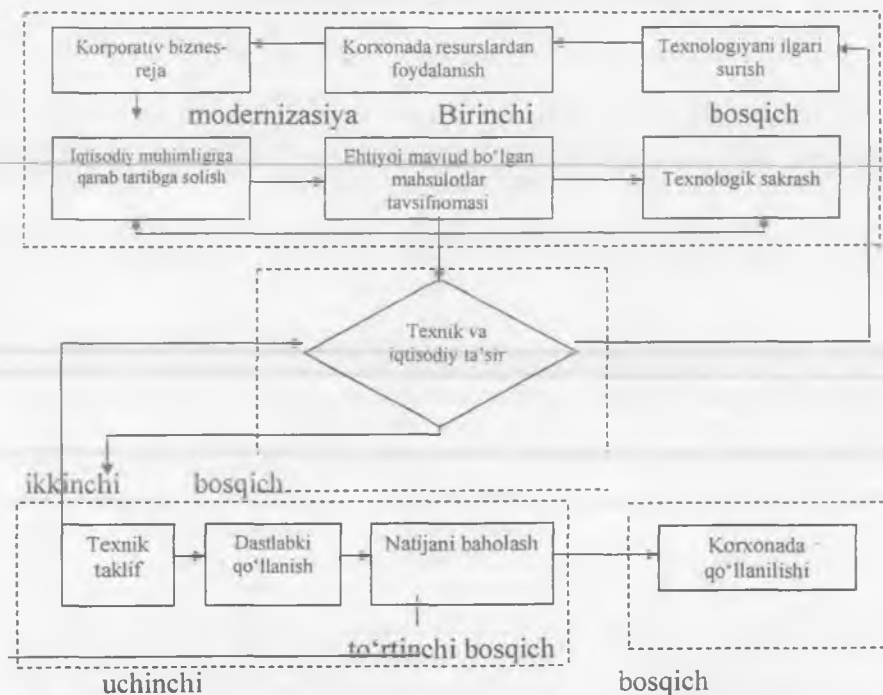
Korporativ biznes-reja

Korxonada resurslardan foydalanish

Texnologiyani ilgari surish

modernizasiya Birinchi bosqich

Iqtisodiy muhimligiga qarab tartibga solish

Ehtiyoj mavjud bo'lgan mahsulotlar tavsifnomasi

Texnologik sakrash

Texnik va iqtisodiy ta'sir

ikkinchi bosqich

Texnik taklif

Dastlabki qo'llanish

Natijani baholash

Korxonada qo'llanilishi

to'rtinchi bosqich

uchinchi

bosqich